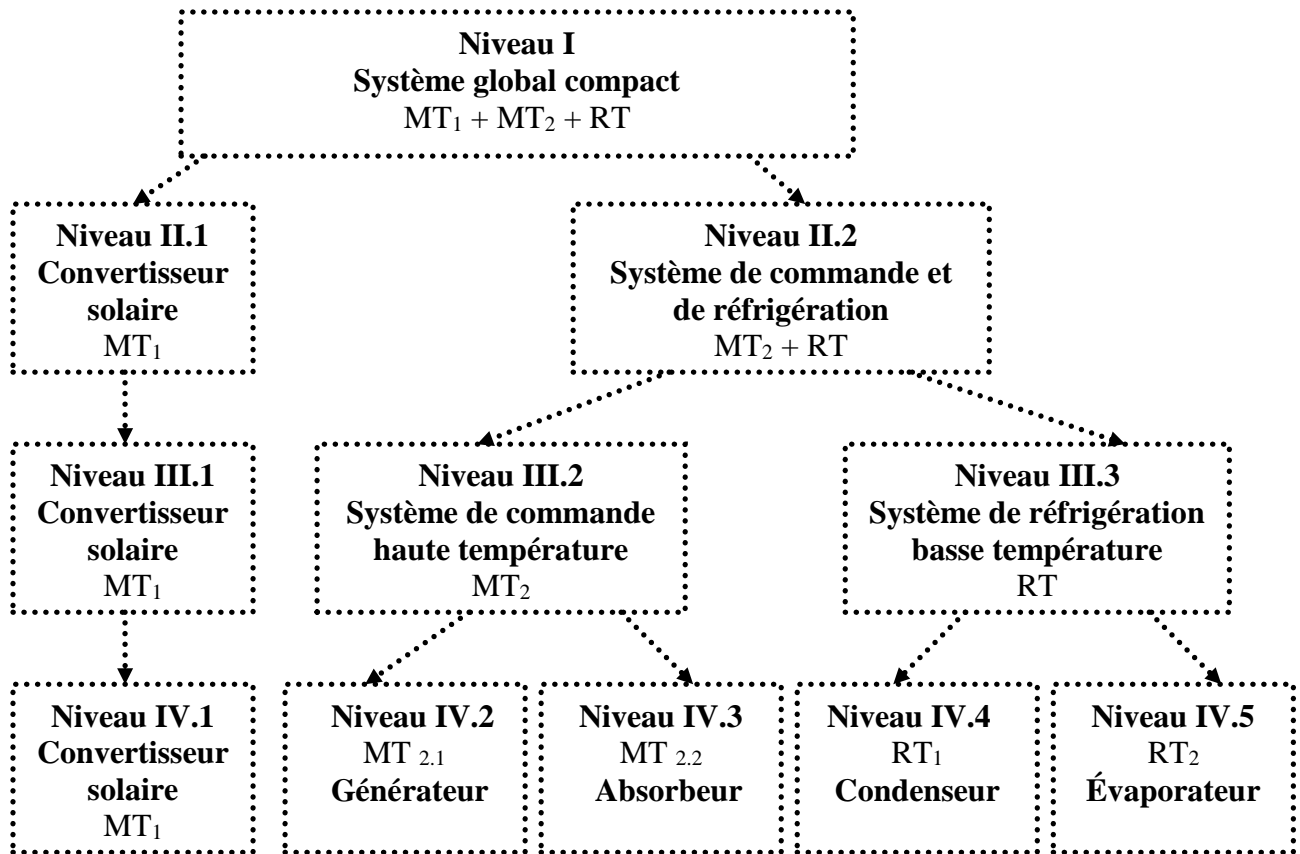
**Niveau I**
**Système global compact**
$MT_1 + MT_2 + RT$

**Niveau II.1**
**Convertisseur solaire**
$MT_1$

**Niveau II.2**
**Système de commande et de réfrigération**
$MT_2 + RT$

**Niveau III.1**
**Convertisseur solaire**
$MT_1$

**Niveau III.2**
**Système de commande haute température**
$MT_2$

**Niveau III.3**
**Système de réfrigération basse température**
RT

**Niveau IV.1**
**Convertisseur solaire**
$MT_1$

**Niveau IV.2**
$MT_{2.1}$
**Générateur**

**Niveau IV.3**
$MT_{2.2}$
**Absorbeur**

**Niveau IV.4**
$RT_1$
**Condenseur**

**Niveau IV.5**
$RT_2$
**Évaporateur**